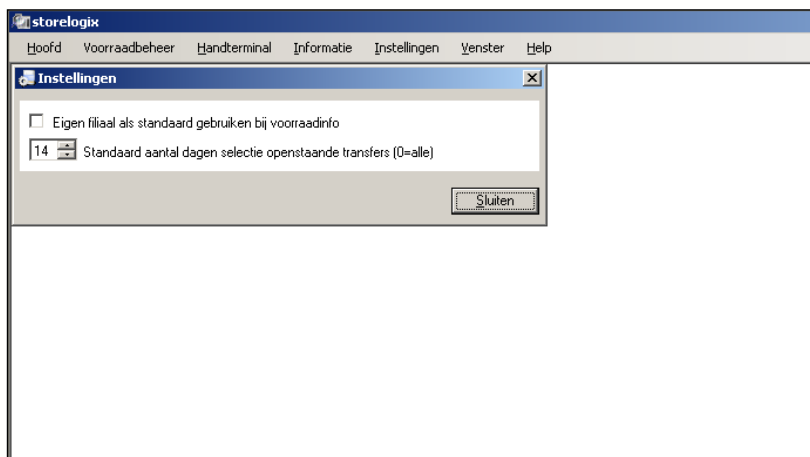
storelogix

Hoofd Voorraadbeheer Handterminal Informatie Instellingen Venster Help

Instellingen

Eigen filiaal als standaard gebruiken bij voorraadinfo

14 Standaard aantal dagen selectie openstaande transfers (0=alle)

Sluiten